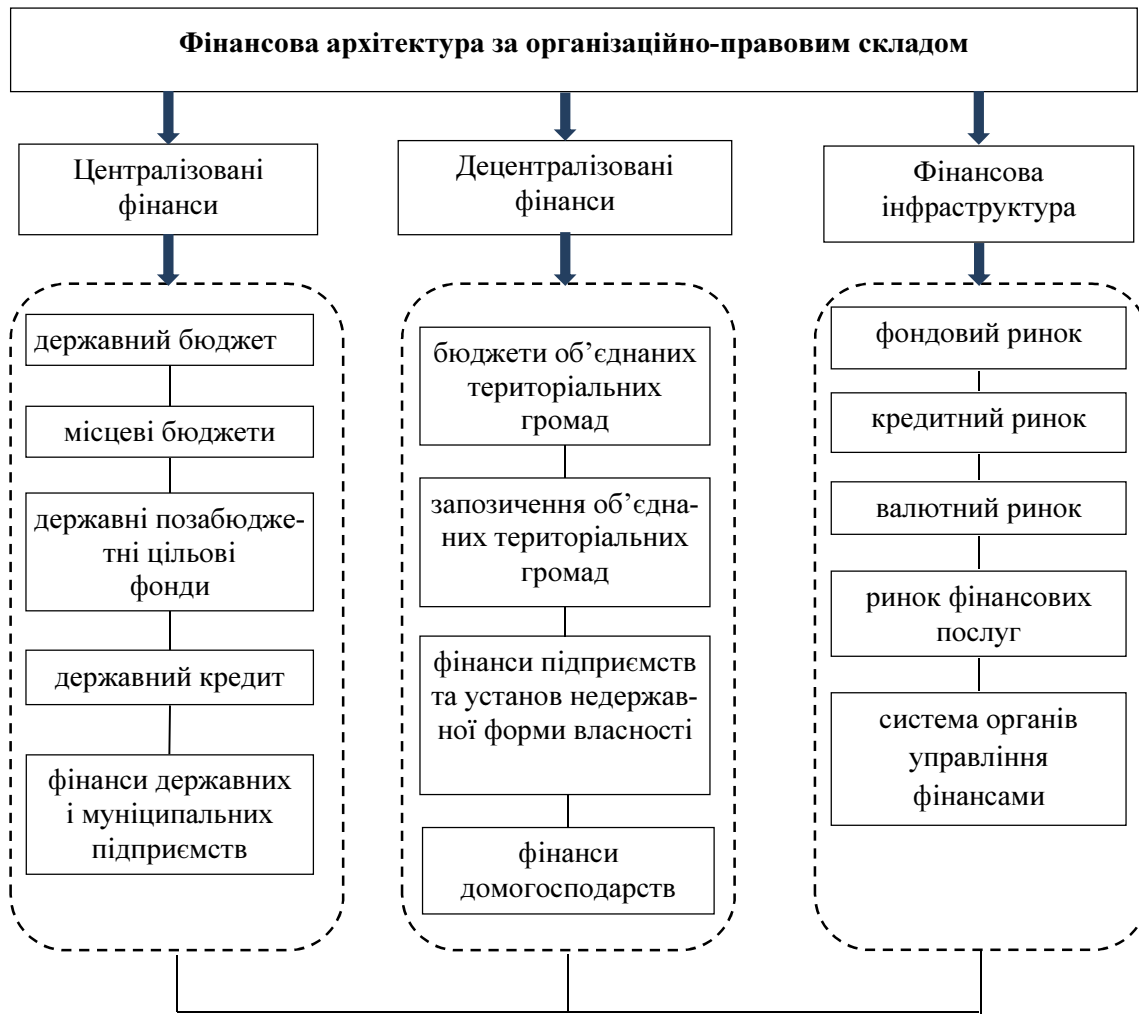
Фінансова архітектура за організаційно-правовим складом

Централізовані фінанси

державний бюджет

місцеві бюджети

державні позабюджетні цільові фонди

державний кредит

фінанси державних і муніципальних підприємств

Децентралізовані фінанси

бюджети об'єднаних територіальних громад

запозичення об'єднаних територіальних громад

фінанси підприємств та установ недержавної форми власності

фінанси домогосподарств

Фінансова інфраструктура

фондовий ринок

кредитний ринок

валютний ринок

ринок фінансових послуг

система органів управління фінансами